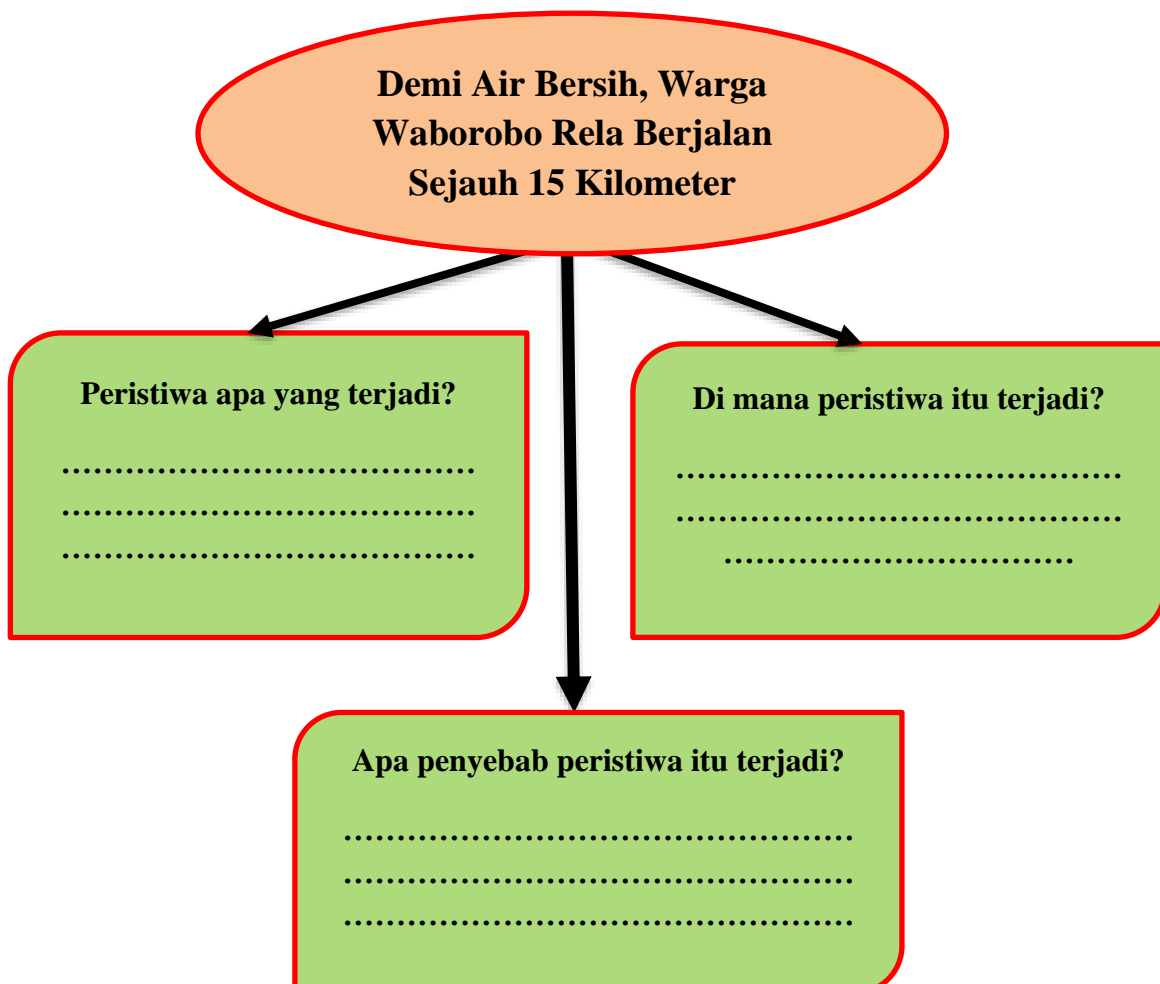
Demi Air Bersih, Warga Waborobo Rela Berjalan Sejauh 15 Kilometer

Peristiwa apa yang terjadi?

…………………………………
…………………………………
…………………………………

Di mana peristiwa itu terjadi?

……………………………………
……………………………………
……………………………

Apa penyebab peristiwa itu terjadi?

…………………………………………
…………………………………………
…………………………………………